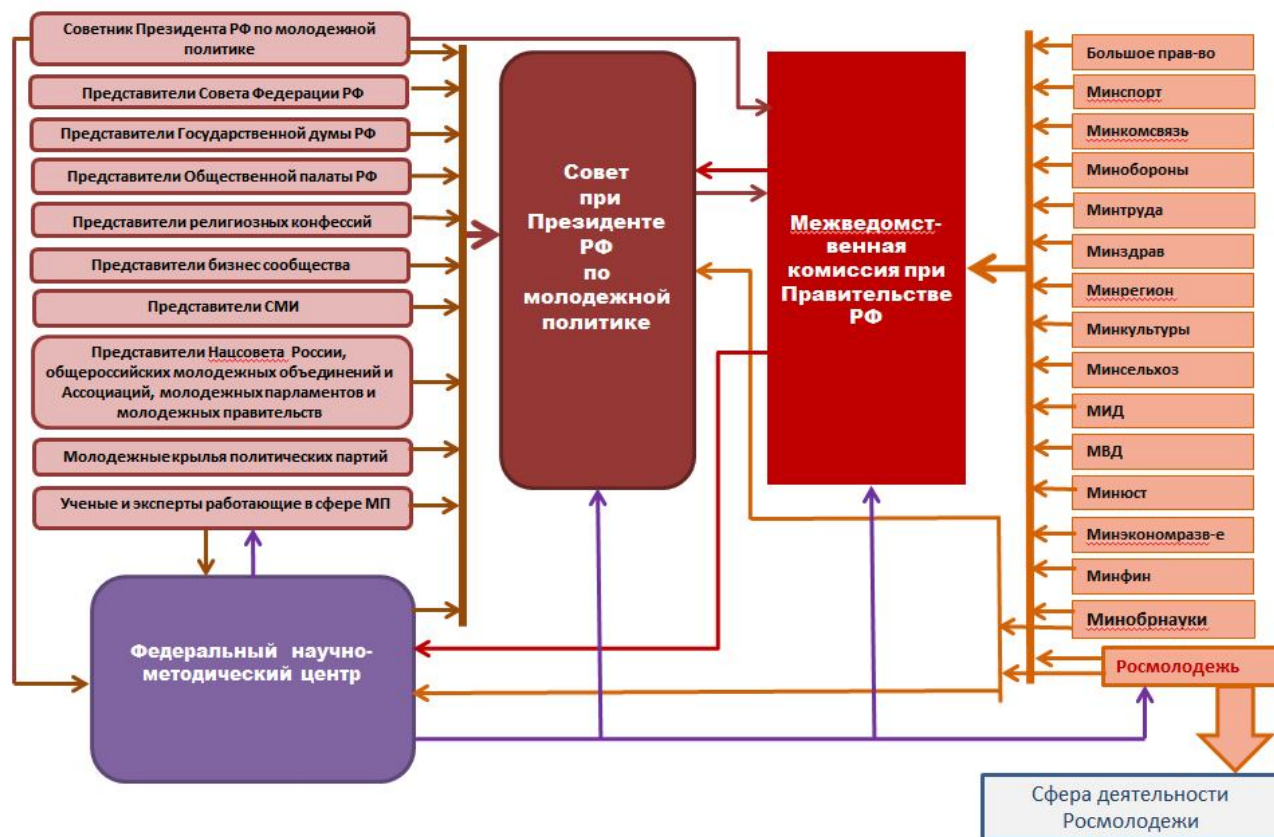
Советник Президента РФ по молодежной политике

Представители Совета Федерации РФ

Представители Государственной думы РФ

Представители Общественной палаты РФ

Представители религиозных конфессий

Представители бизнес сообщества

Представители СМИ

Представители Нацсовета России, общероссийских молодежных объединений и Ассоциаций, молодежных парламентов и молодежных правительств

Молодежные крылья политических партий

Ученые и эксперты работающие в сфере МП

Совет при Президенте РФ по молодежной политике

Межведомственная комиссия при Правительстве РФ

Большое прав-во

Минспорт

Минкомсвязь

Минобороны

Минтруда

Минздрав

Минрегион

Минкультуры

Минсельхоз

МИД

МВД

Минюст

Минэкономразв-е

Минфин

Минобрнауки

Росмолодежь

Федеральный научно-методический центр

Сфера деятельности Росмолодежи